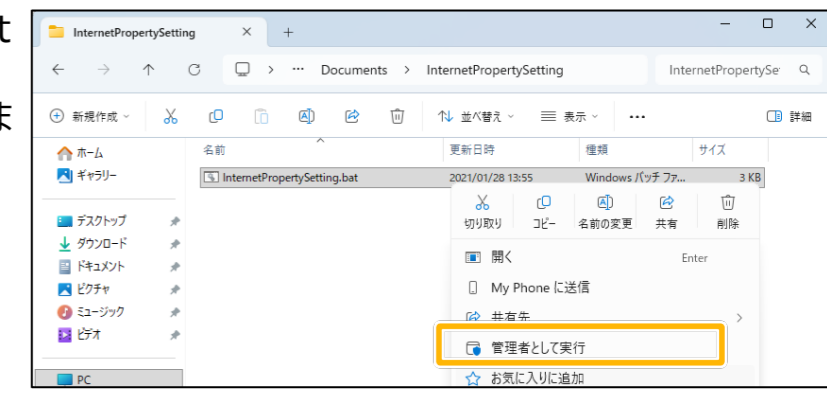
t

ま

InternetPropertySetting ×  +

← → ↑ C ⎕ > ··· Documents > InternetPropertySetting   InternetPropertySe

⊕ 新規作成 ⌄   並べ替え ⌄  表示 ⌄  ···   詳細

ホーム
ギャラリー

デスクトップ
ダウンロード
ドキュメント
ピクチャ
ミュージック
ビデオ

PC

| 名前 | 更新日時 | 種類 | サイズ |
|---|---|---|---|
| InternetPropertySetting.bat | 2021/01/28 13:55 | Windows バッチ ファ... | 3 KB |

切り取り  コピー  名前の変更  共有  削除

開く  Enter

My Phone に送信

共有先

管理者として実行

お気に入りに追加